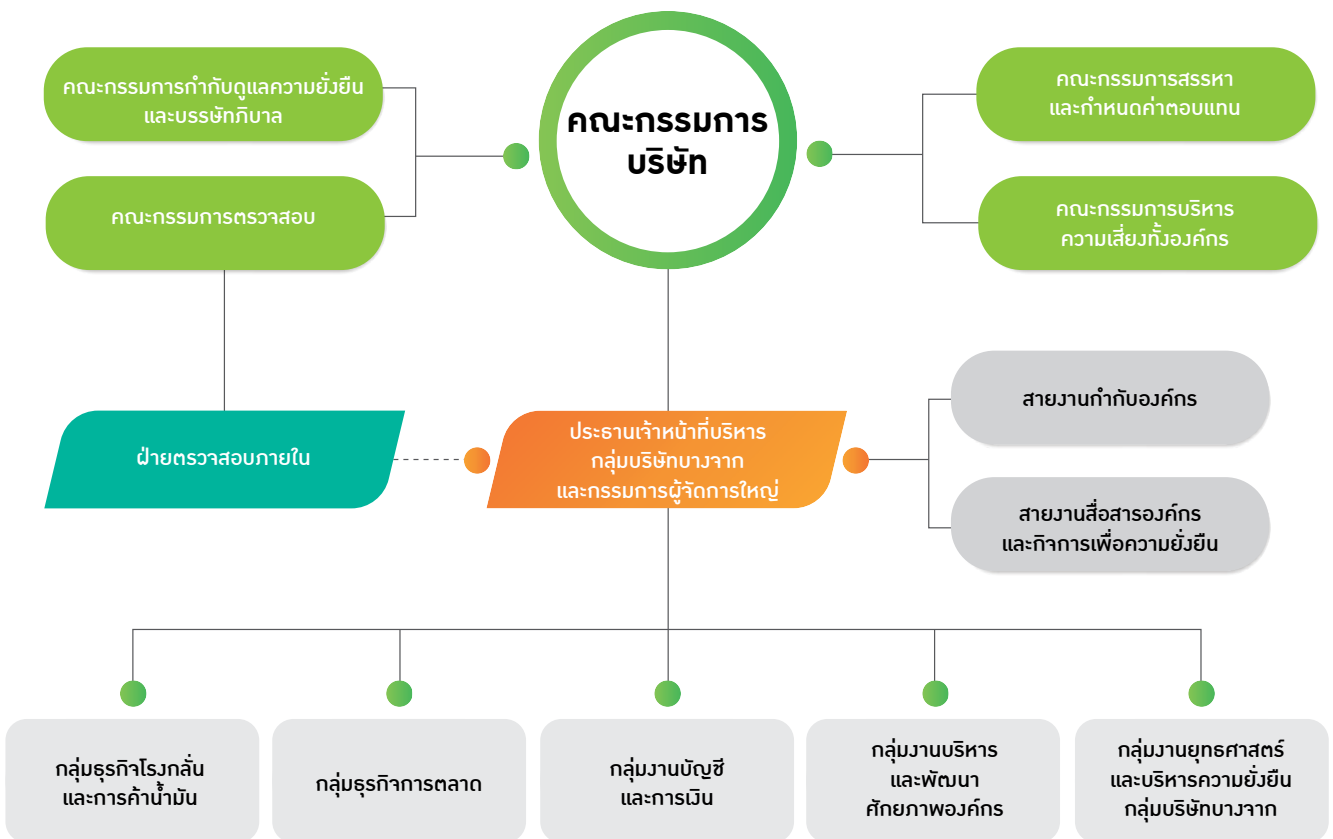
คณะกรรมการกำกับดูแลความยั่งยืน และบรรษัทภิบาล

คณะกรรมการตรวจสอบ

คณะกรรมการ บริษัท

คณะกรรมการสรรหา และกำหนดค่าตอบแทน

คณะกรรมการบริหาร ความเสี่ยงทั้งองค์กร

ฝ่ายตรวจสอบภายใน

ประธานเจ้าหน้าที่บริหาร กลุ่มบริษัทบางจาก และกรรมการผู้จัดการใหญ่

สายงานกำกับองค์กร

สายงานสื่อสารองค์กร และกิจการเพื่อความยั่งยืน

กลุ่มธุรกิจโรงกลั่น และการค้าน้ำมัน

กลุ่มธุรกิจการตลาด

กลุ่มงานบัญชี และการเงิน

กลุ่มงานบริหาร และพัฒนา ศักยภาพองค์กร

กลุ่มงานยุทธศาสตร์ และบริหารความยั่งยืน กลุ่มบริษัทบางจาก